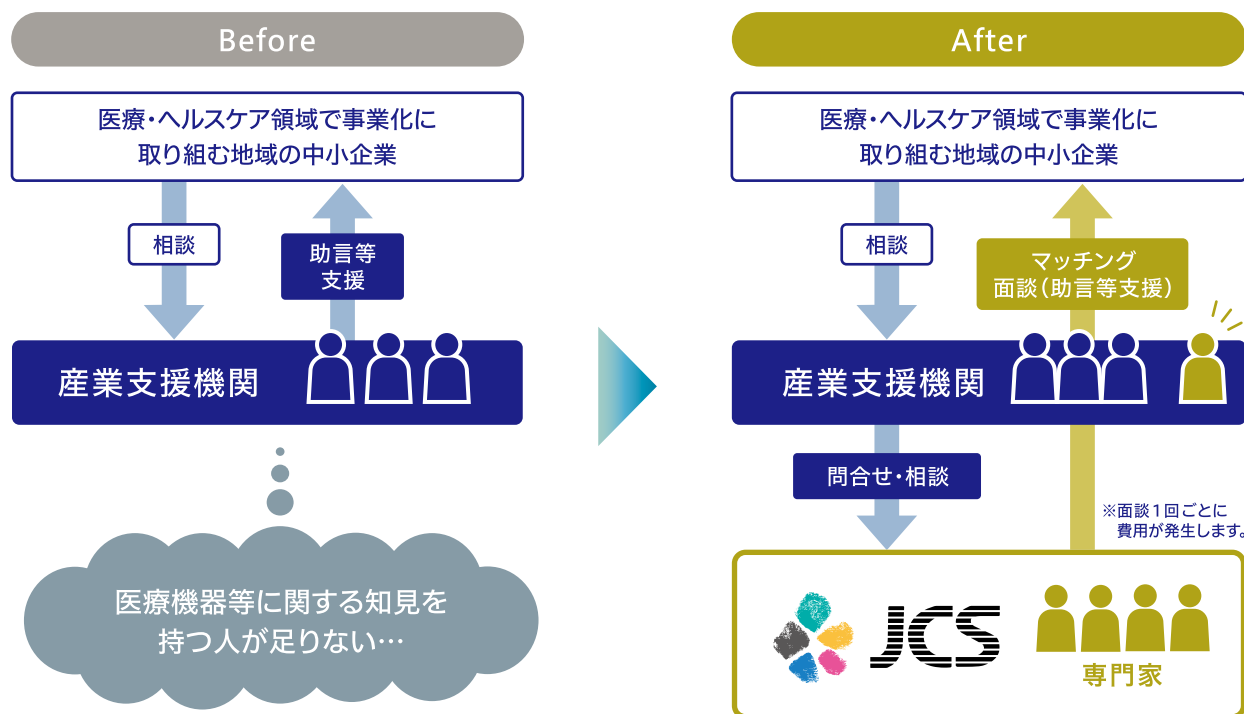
Before

医療・ヘルスケア領域で事業化に取り組む地域の中小企業

相談

助言等支援

産業支援機関

医療機器等に関する知見を持つ人が足りない…

After

医療・ヘルスケア領域で事業化に取り組む地域の中小企業

相談

マッチング面談（助言等支援）

産業支援機関

問合せ・相談

※面談1回ごとに費用が発生します。

JCS

専門家